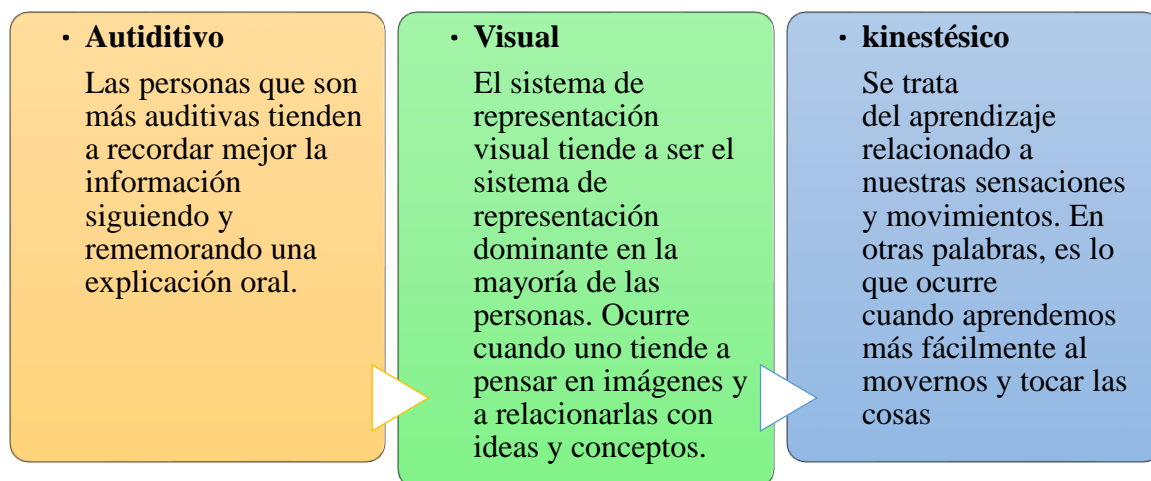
• **Autiditivo**

Las personas que son más auditivas tienden a recordar mejor la información siguiendo y rememorando una explicación oral.

• **Visual**

El sistema de representación visual tiende a ser el sistema de representación dominante en la mayoría de las personas. Ocurre cuando uno tiende a pensar en imágenes y a relacionarlas con ideas y conceptos.

• **kinestésico**

Se trata del aprendizaje relacionado a nuestras sensaciones y movimientos. En otras palabras, es lo que ocurre cuando aprendemos más fácilmente al movernos y tocar las cosas